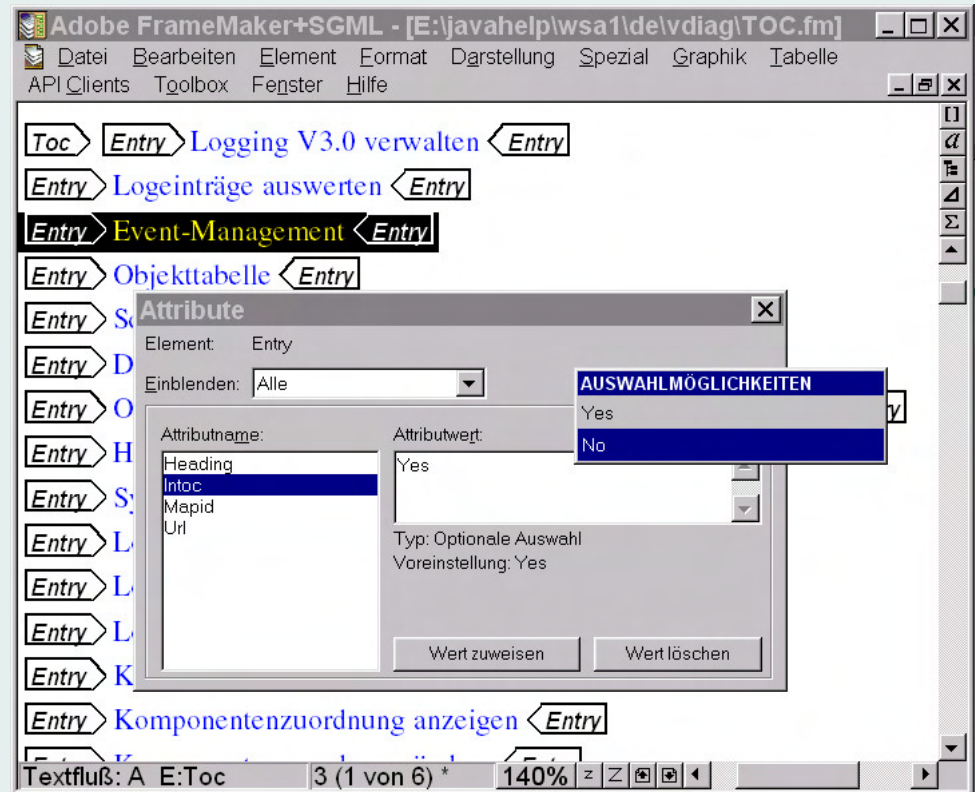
Adobe FrameMaker+SGML - [E:\javahelp\wsa1\de\vdiag\TOC.fm]

Datei Bearbeiten Element Format Darstellung Spezial Graphik Tabelle
API Clients Toolbox Fenster Hilfe

Toc Entry Logging V3.0 verwalten Entry
Entry Logeinträge auswerten Entry
Entry Event-Management Entry
Entry Objekttabelle Entry
Entry S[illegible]
Entry D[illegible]
Entry O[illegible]
Entry H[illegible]
Entry S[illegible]
Entry L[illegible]
Entry L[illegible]
Entry L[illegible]
Entry K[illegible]
Entry Komponentenzuordnung anzeigen Entry

Attribute
Element: Entry
Einblenden: Alle
Attributname:
Heading
Intoc
Mapid
Url
Attributwert:
Yes
Typ: Optionale Auswahl
Voreinstellung: Yes
Wert zuweisen
Wert löschen

AUSWAHLMÖGLICHKEITEN
Yes
No

Textfluß: A E:Toc 3 (1 von 6) * 140% z Z